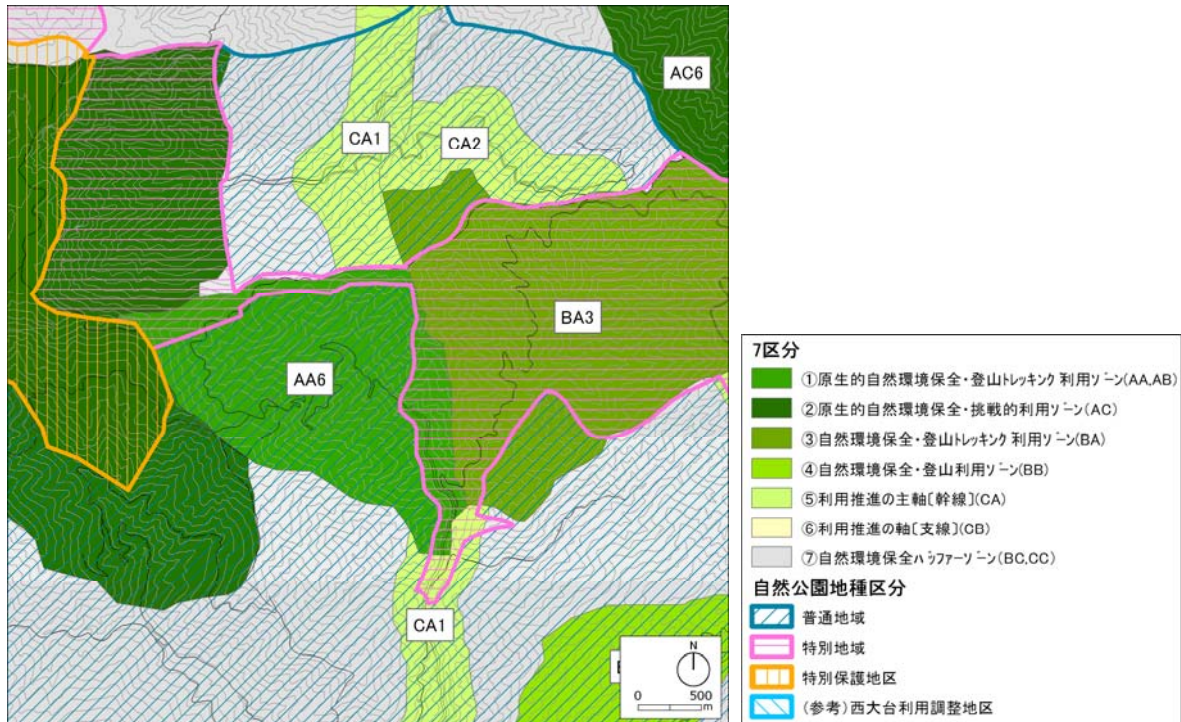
AC6

CA1

CA2

BA3

AA6

CA1

N

0

500
m

7区分
①原生的自然環境保全・登山トレッキング利用ゾーン(AA,AB)
②原生的自然環境保全・挑戦的利用ゾーン(AC)
③自然環境保全・登山トレッキング利用ゾーン(BA)
④自然環境保全・登山利用ゾーン(BB)
⑤利用推進の主軸〔幹線〕(CA)
⑥利用推進の軸〔支線〕(CB)
⑦自然環境保全バッファーゾーン(BC,CC)
自然公園地種区分
普通地域
特別地域
特別保護地区
(参考)西大台利用調整地区